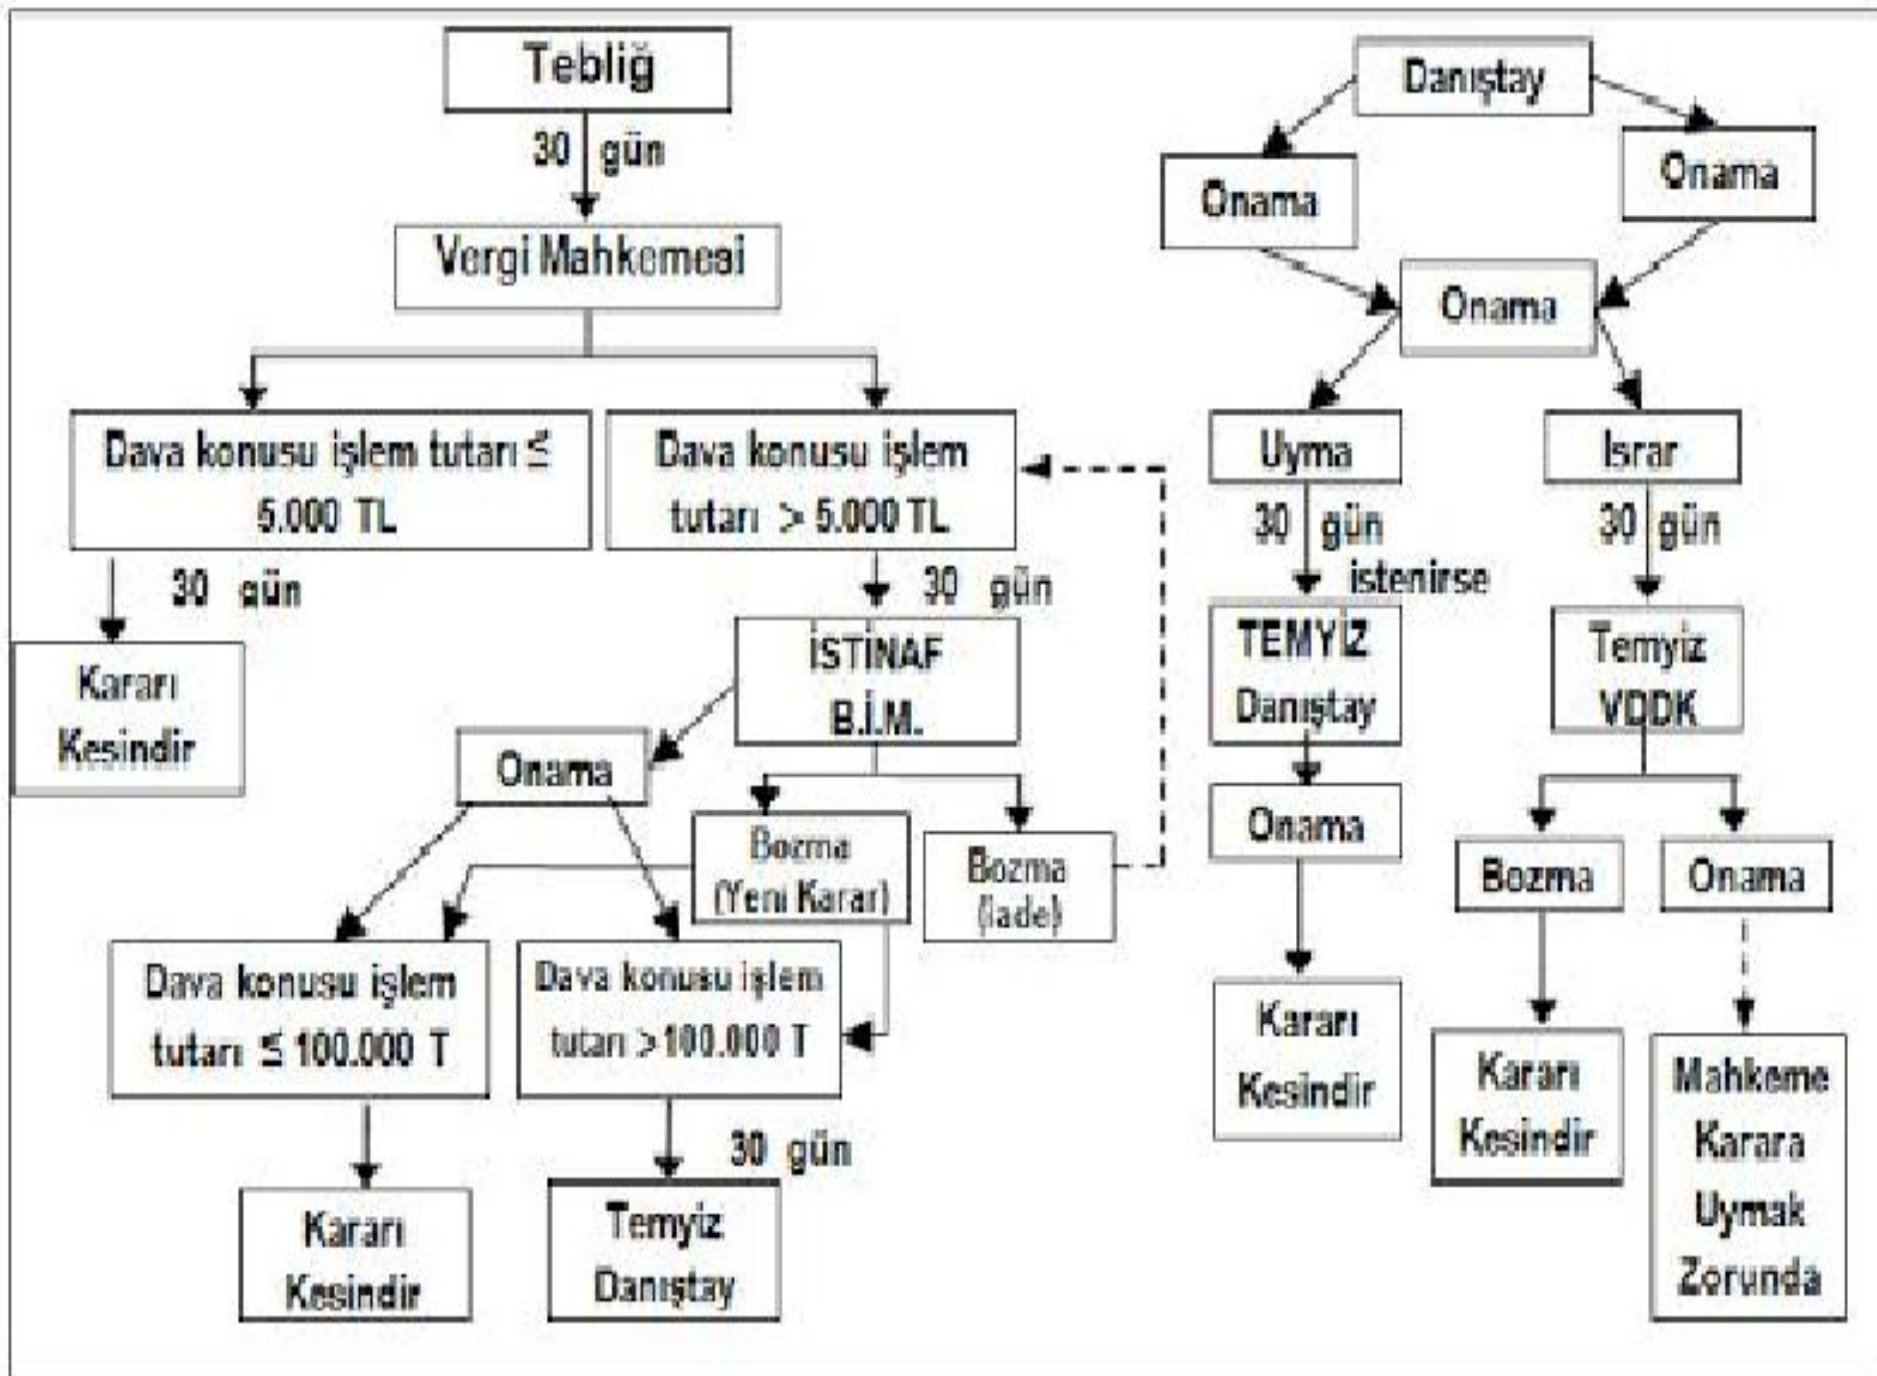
Tebliğ

30 gün

Vergi Mahkemesi

Dava konusu işlem tutarı ≤ 5.000 TL

30 gün

Kararı Kesindir

Dava konusu işlem tutarı > 5.000 TL

30 gün

İSTİNAF B.İ.M.

Onama

Bozma (Yeni Karar)

Bozma (İade)

Dava konusu işlem tutarı ≤ 100.000 T

Kararı Kesindir

Dava konusu işlem tutarı >100.000 T

30 gün

Temyiz Danıştay

Danıştay

Onama

Onama

Onama

Uyma

30 gün

istenirse

TEMYİZ Danıştay

Onama

Kararı Kesindir

Israr

30 gün

Temyiz VDDK

Bozma

Kararı Kesindir

Onama

Mahkeme Karara Uymak Zorunda